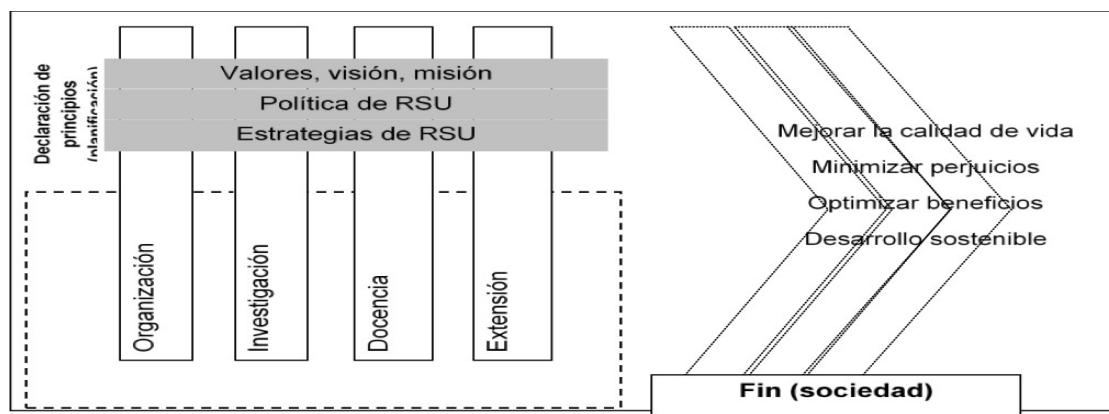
Declaración de principios (planificación)

Valores, visión, misión
Política de RSU
Estrategias de RSU

Organización
Investigación
Docencia
Extensión

Mejorar la calidad de vida
Minimizar perjuicios
Optimizar beneficios
Desarrollo sostenible

Fin (sociedad)